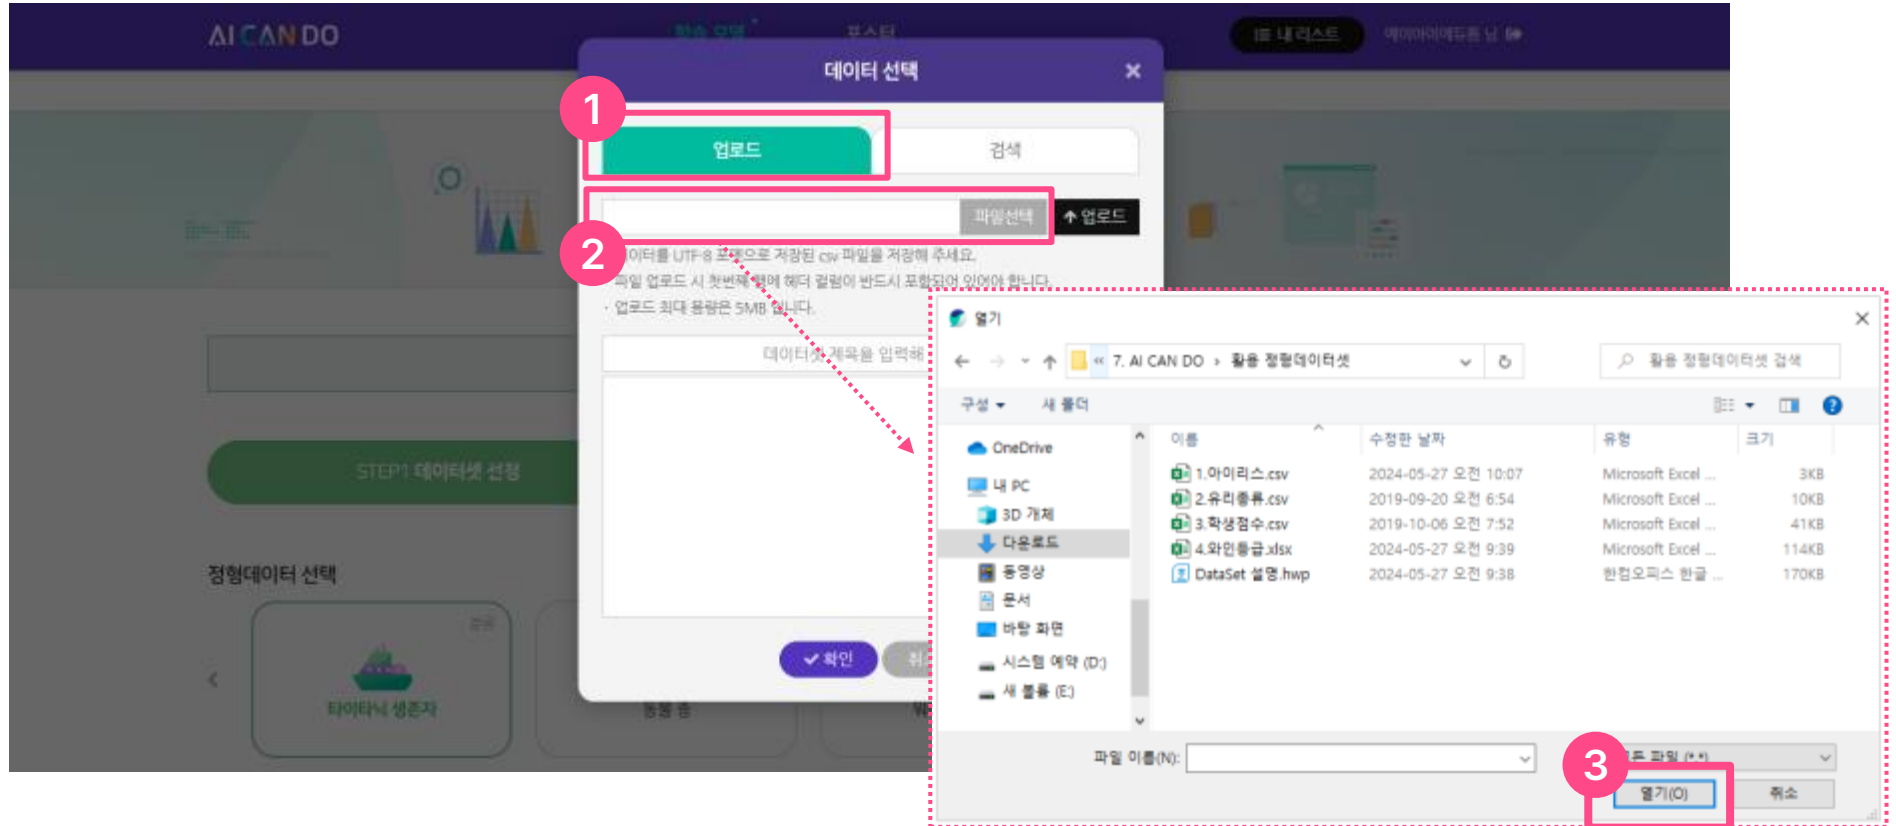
AI CAN DO

학습 모델

포스터

내 리스트

데이터 선택

×

1

업로드

검색

파일선택

↑ 업로드

2

데이터를 UTF-8 포맷으로 저장된 csv 파일을 저장해 주세요.

· 파일 업로드 시 첫번째 행에 헤더 컬럼이 반드시 포함되어 있어야 합니다.

· 업로드 최대 용량은 5MB 입니다.

데이터셋 제목을 입력해

✔ 확인

취

STEP1 데이터셋 선정

정형데이터 선택

타이타닉 생존자

열기

×

« 7. AI CAN DO › 활용 정형데이터셋

활용 정형데이터셋 검색

구성 ▾

새 폴더

OneDrive

내 PC

3D 개체

다운로드

동영상

문서

바탕 화면

시스템 예약 (D:)

새 볼륨 (E:)

| 이름 | 수정한 날짜 | 유형 | 크기 |
|---|---|---|---|
| 1.아이리스.csv | 2024-05-27 오전 10:07 | Microsoft Excel ... | 3KB |
| 2.유리종류.csv | 2019-09-20 오전 6:54 | Microsoft Excel ... | 10KB |
| 3.학생점수.csv | 2019-10-06 오전 7:52 | Microsoft Excel ... | 41KB |
| 4.와인등급.xlsx | 2024-05-27 오전 9:39 | Microsoft Excel ... | 114KB |
| DataSet 설명.hwp | 2024-05-27 오전 9:38 | 한컴오피스 한글 ... | 170KB |

파일 이름(N):

3

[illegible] 파일 (*.*)

열기(O)

취소